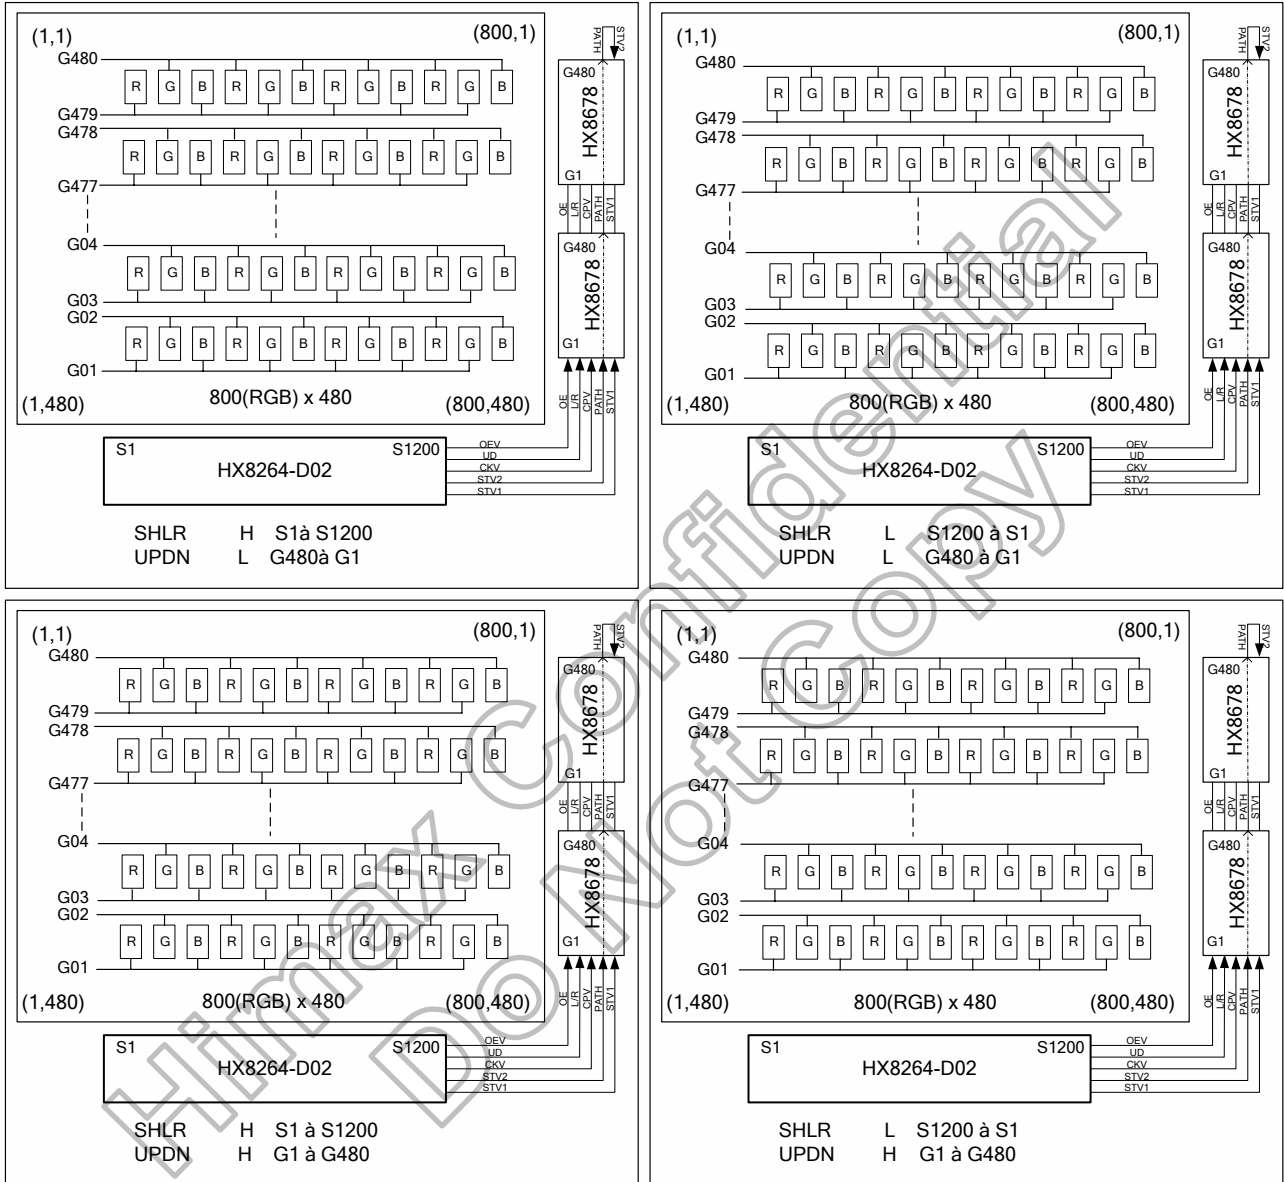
(1,1)
(800,1)
G480
R G B R G B R G B R G B
G479
G478
R G B R G B R G B R G B
G477
G04
R G B R G B R G B R G B
G03
G02
R G B R G B R G B R G B
G01
(1,480)
800(RGB) x 480
(800,480)
STV2
PATH
G480
HX8678
G1
OE L/R CPV PATH STV1
G480
HX8678
G1
OE L/R CPV PATH STV1
S1
S1200
HX8264-D02
OEV
UD
CKV
STV2
STV1
SHLR H S1à S1200
UPDN L G480à G1

(1,1)
(800,1)
G480
R G B R G B R G B R G B
G479
G478
R G B R G B R G B R G B
G477
G04
R G B R G B R G B R G B
G03
G02
R G B R G B R G B R G B
G01
(1,480)
800(RGB) x 480
(800,480)
STV2
PATH
G480
HX8678
G1
OE L/R CPV PATH STV1
G480
HX8678
G1
OE L/R CPV PATH STV1
S1
S1200
HX8264-D02
OEV
UD
CKV
STV2
STV1
SHLR L S1200 à S1
UPDN L G480 à G1

(1,1)
(800,1)
G480
R G B R G B R G B R G B
G479
G478
R G B R G B R G B R G B
G477
G04
R G B R G B R G B R G B
G03
G02
R G B R G B R G B R G B
G01
(1,480)
800(RGB) x 480
(800,480)
STV2
PATH
G480
HX8678
G1
OE L/R CPV PATH STV1
G480
HX8678
G1
OE L/R CPV PATH STV1
S1
S1200
HX8264-D02
OEV
UD
CKV
STV2
STV1
SHLR H S1 à S1200
UPDN H G1 à G480

(1,1)
(800,1)
G480
R G B R G B R G B R G B
G479
G478
R G B R G B R G B R G B
G477
G04
R G B R G B R G B R G B
G03
G02
R G B R G B R G B R G B
G01
(1,480)
800(RGB) x 480
(800,480)
STV2
PATH
G480
HX8678
G1
OE L/R CPV PATH STV1
G480
HX8678
G1
OE L/R CPV PATH STV1
S1
S1200
HX8264-D02
OEV
UD
CKV
STV2
STV1
SHLR L S1200 à S1
UPDN H G1 à G480

Himax Confidential
Do Not Copy